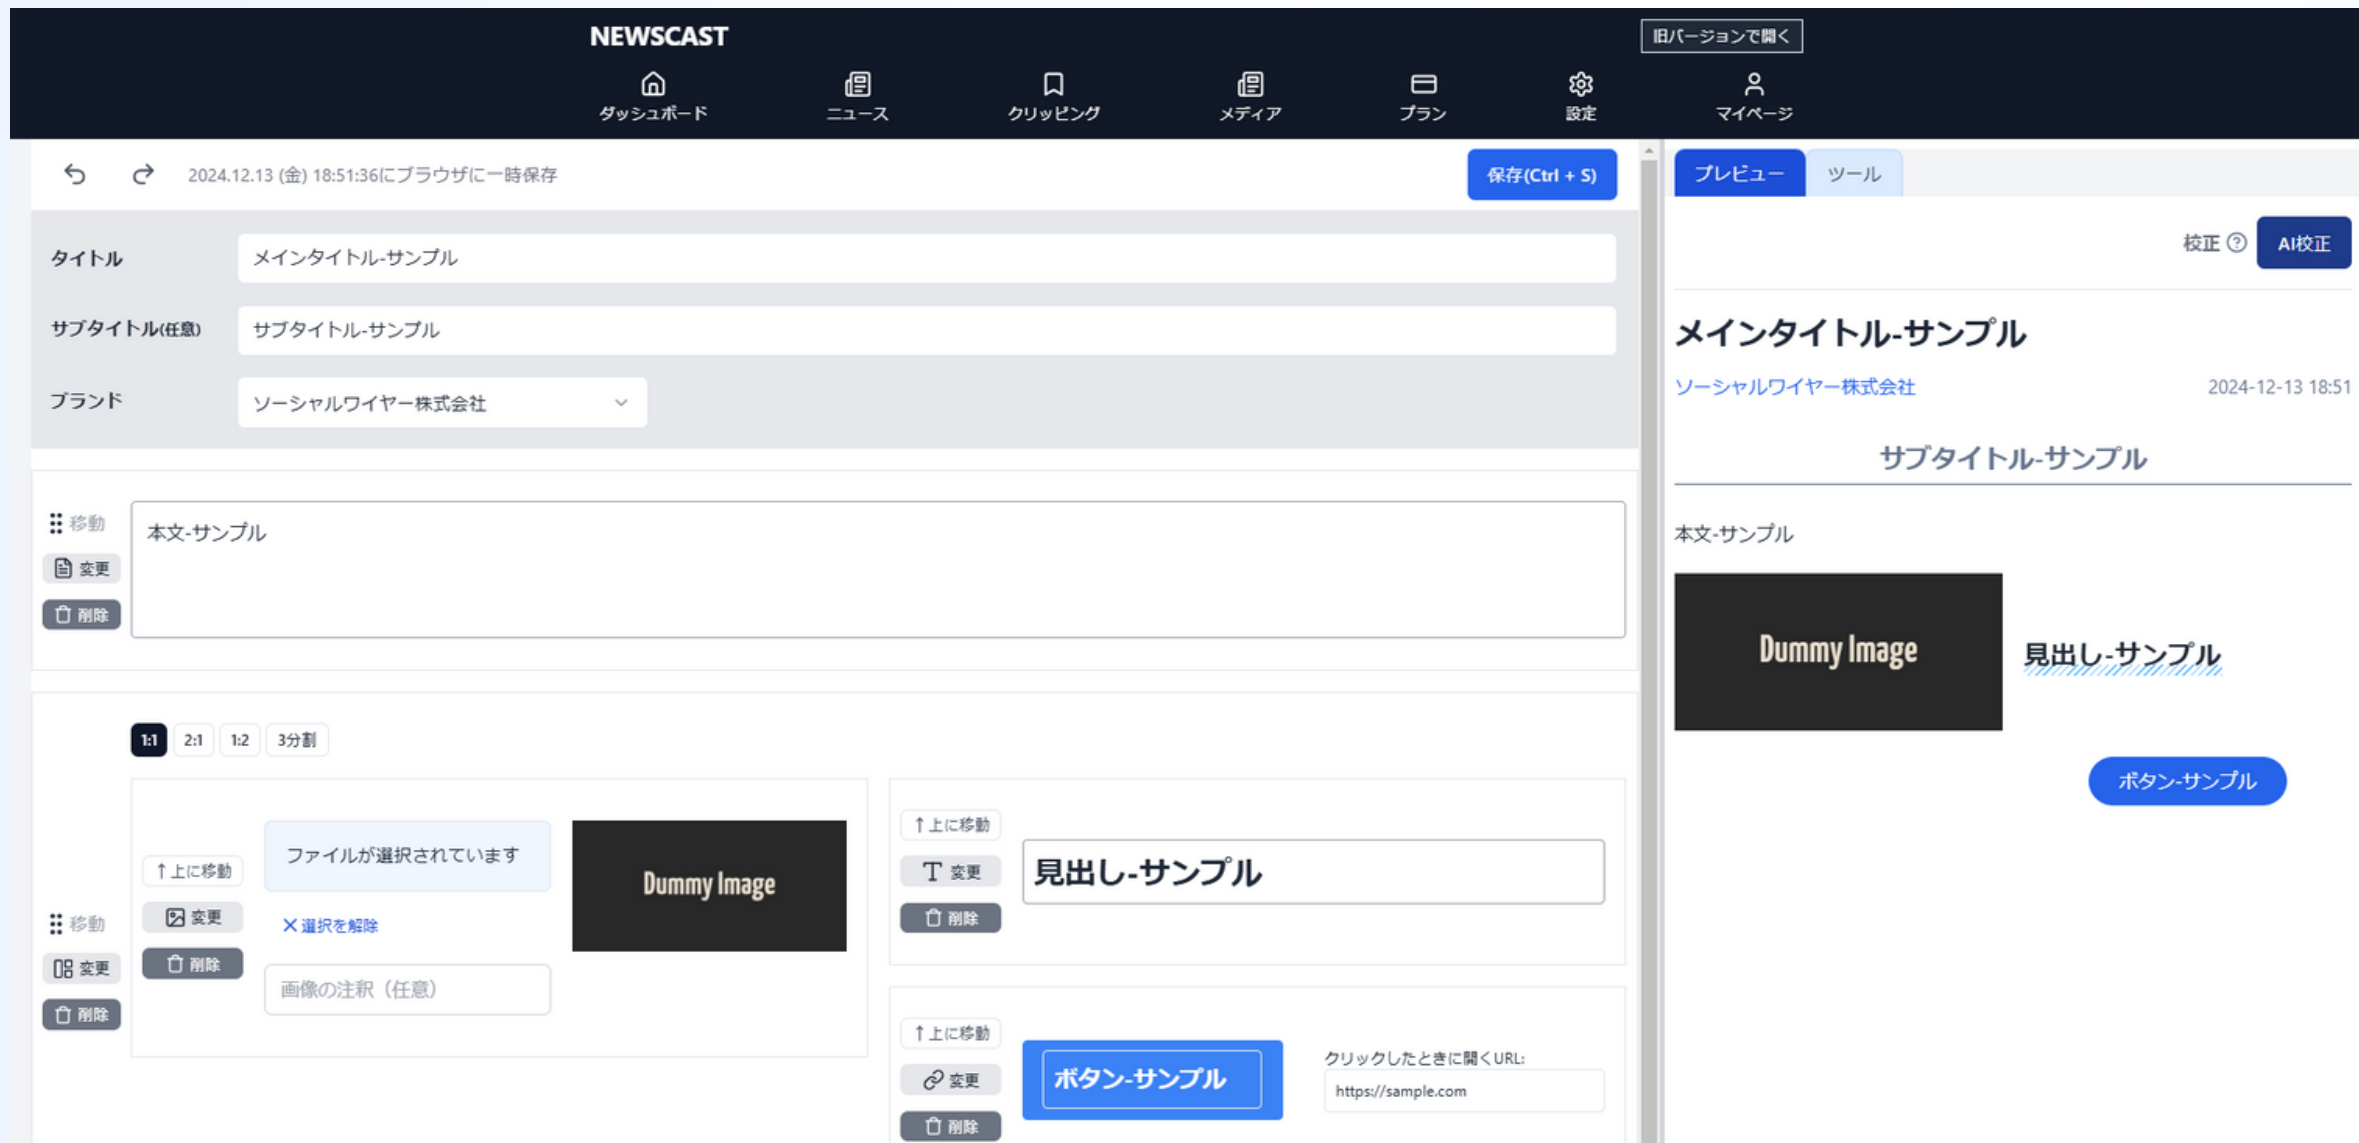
NEWSCAST

旧バージョンで開く

ダッシュボード ニュース クリッピング メディア プラン 設定 マイページ

2024.12.13 (金) 18:51:36にブラウザに一時保存

保存(Ctrl + S)

タイトル メインタイトル-サンプル

サブタイトル(任意) サブタイトル-サンプル

ブランド ソーシャルワイヤー株式会社

移動
変更
削除

本文-サンプル

1:1 2:1 1:2 3分割

移動
変更
削除

上に移動
変更
削除

ファイルが選択されています

選択を解除

画像の注釈（任意）

Dummy Image

上に移動
変更
削除

見出し-サンプル

上に移動
変更
削除

ボタン-サンプル

クリックしたときに開くURL:

https://sample.com

プレビュー ツール

校正 AI校正

メインタイトル-サンプル

ソーシャルワイヤー株式会社

2024-12-13 18:51

サブタイトル-サンプル

本文-サンプル

Dummy Image

見出し-サンプル

ボタン-サンプル